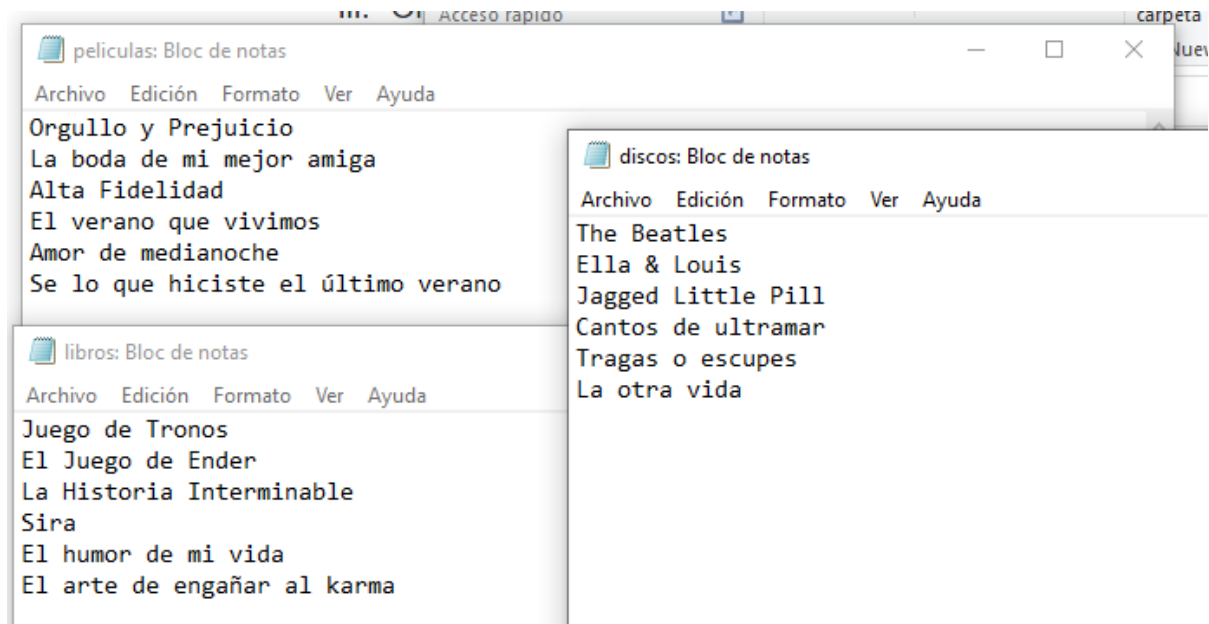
Acceso rápido
carpeta
Nuev

peliculas: Bloc de notas
Archivo Edición Formato Ver Ayuda
Orgullo y Prejuicio
La boda de mi mejor amiga
Alta Fidelidad
El verano que vivimos
Amor de medianoche
Se lo que hiciste el último verano

discos: Bloc de notas
Archivo Edición Formato Ver Ayuda
The Beatles
Ella & Louis
Jagged Little Pill
Cantos de ultramar
Tragas o escupes
La otra vida

libros: Bloc de notas
Archivo Edición Formato Ver Ayuda
Juego de Tronos
El Juego de Ender
La Historia Interminable
Sira
El humor de mi vida
El arte de engañar al karma